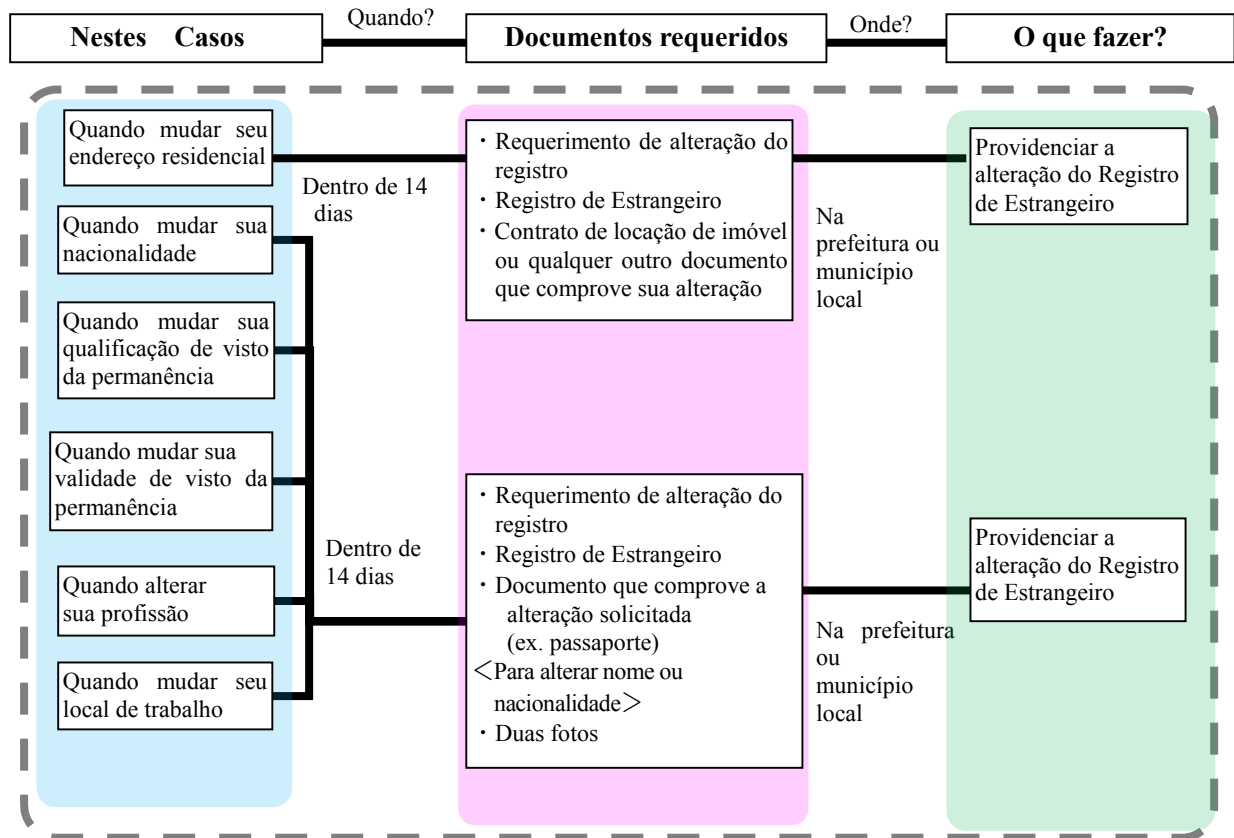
Nestes Casos

Quando?

Documentos requeridos

Onde?

O que fazer?

Quando mudar seu endereço residencial

Dentro de 14 dias

・Requerimento de alteração do registro
・Registro de Estrangeiro
・Contrato de locação de imóvel ou qualquer outro documento que comprove sua alteração

Na prefeitura ou município local

Providenciar a alteração do Registro de Estrangeiro

Quando mudar sua nacionalidade

Quando mudar sua qualificação de visto da permanência

Quando mudar sua validade de visto da permanência

Quando alterar sua profissão

Quando mudar seu local de trabalho

Dentro de 14 dias

・Requerimento de alteração do registro
・Registro de Estrangeiro
・Documento que comprove a alteração solicitada (ex. passaporte)
＜Para alterar nome ou nacionalidade＞
・Duas fotos

Na prefeitura ou município local

Providenciar a alteração do Registro de Estrangeiro